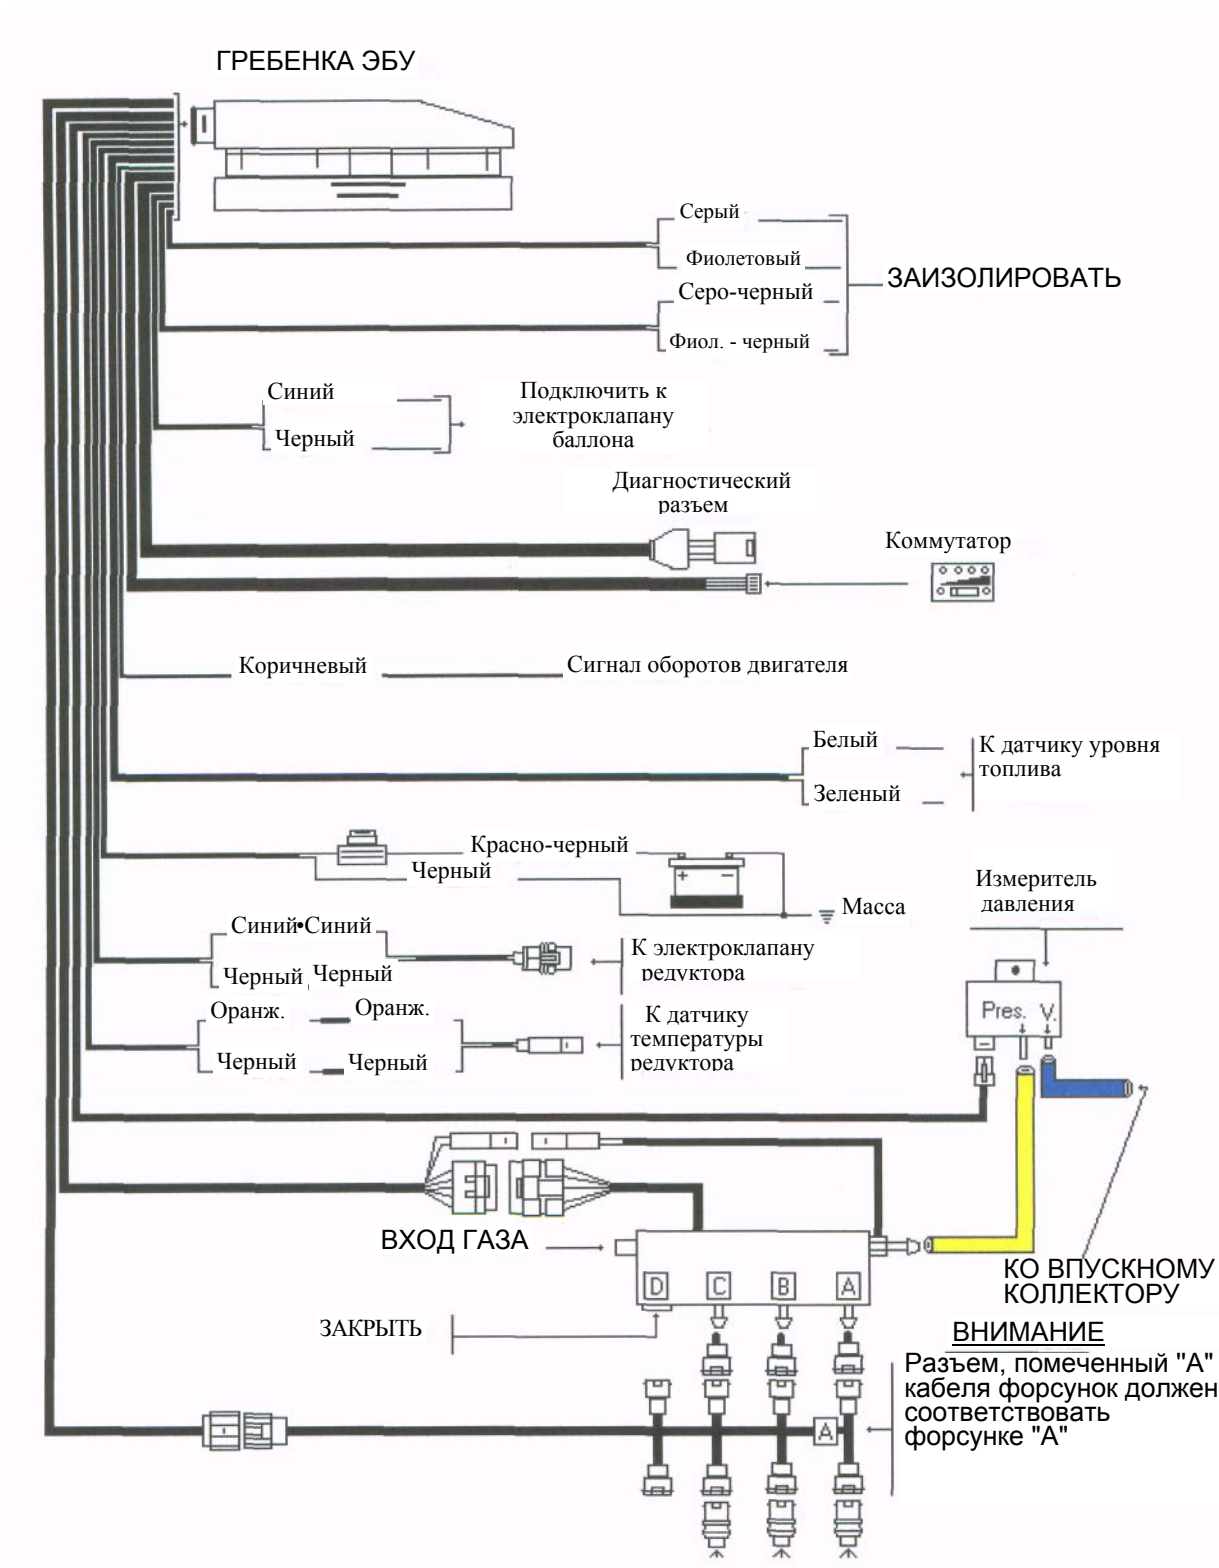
ГРЕБЕНКА ЭБУ

Серый

Фиолетовый

Серо-черный

Фиол. - черный

ЗАИЗОЛИРОВАТЬ

Синий

Черный

Подключить к электроклапану баллона

Диагностический разъем

Коммутатор

Коричневый

Сигнал оборотов двигателя

Белый

Зеленый

К датчику уровня топлива

Красно-черный

Черный

Масса

Измеритель давления

Синий•Синий

Черный Черный

К электроклапану редуктора

Оранж.

Оранж.

Черный

Черный

К датчику температуры редуктора

Pres.

V.

ВХОД ГАЗА

D

C

B

A

КО ВПУСКНОМУ КОЛЛЕКТОРУ

ЗАКРЫТЬ

ВНИМАНИЕ

Разъем, помеченный "А" кабеля форсунок должен соответствовать форсунке "А"

A